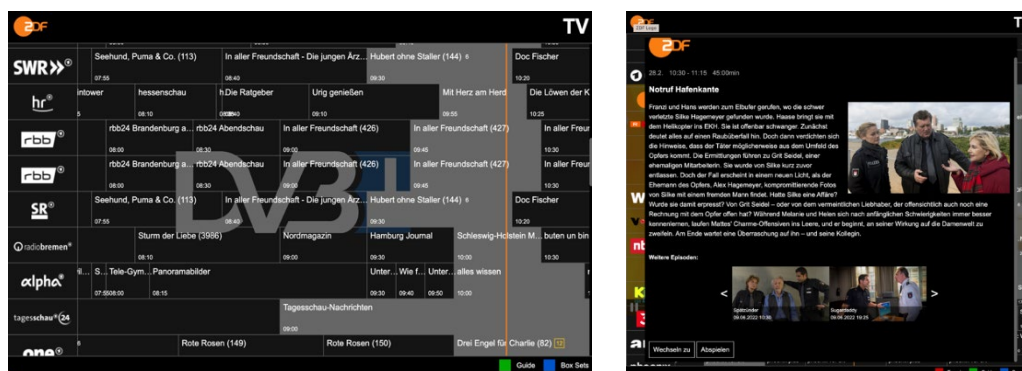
ZDF

TV

SWR

Seehund, Puma & Co. (113)
07:55
In aller Freundschaft - Die jungen Ärz...
08:40
Hubert ohne Staller (144)
09:30
Doc Fischer
10:20

hr

intower
hessenschau
08:10
h.Die Ratgeber
08:45
Urig genießen
09:15
Mit Herz am Herd
09:55
Die Löwen der K
10:25

rbb

rbb24 Brandenburg a...
08:00
rbb24 Abendschau
08:30
In aller Freundschaft (426)
09:00
In aller Freundschaft (427)
09:45
10:30

rbb

rbb24 Brandenburg a...
08:00
rbb24 Abendschau
08:30
In aller Freundschaft (426)
09:00
In aller Freundschaft (427)
09:45
10:30

SR

Seehund, Puma & Co. (113)
07:55
In aller Freundschaft - Die jungen Ärz...
08:40
Hubert ohne Staller (144)
09:30
Doc Fischer
10:20

radiobremen

Sturm der Liebe (3986)
08:10
Nordmagazin
09:00
Hamburg Journal
09:30
Schleswig-Holstein M...
10:00
buten un bin
10:30

alpha

Il...
S...
07:55
Tele-Gym...
08:00
Panoramabilder
08:15
Unter...
09:30
Wie f...
09:40
Unter...
09:50
alles wissen
10:00

tagesschau24

Tagesschau-Nachrichten

one

Rote Rosen (149)
Rote Rosen (150)
Drei Engel für Charlie (82) 12

DVB

Guide
Box Sets

ZDF Logo

ZDF

28.2. 10:30 - 11:15 45:00min

Notruf Hafenkante

Franzi und Hans werden zum Elbufer gerufen, wo die schwer verletzte Silke Hagemeyer gefunden wurde. Haase bringt sie mit dem Hubschrauber ins EKH. Sie ist offenbar schwanger. Zunächst deutet alles auf einen Raubüberfall hin. Doch dann verdichten sich die Hinweise, dass der Täter möglicherweise aus dem Umfeld des Opfers kommt. Die Ermittlungen führen zu Grit Seidel, einer ehemaligen Mitarbeiterin. Sie wurde von Silke kurz zuvor entlassen. Doch der Fall erscheint in einem neuen Licht, als der Ehemann des Opfers, Alex Hagemeyer, kompromittierende Fotos von Silke mit einem fremden Mann findet. Hatte Silke eine Affäre? Wurde sie damit erpresst? Von Grit Seidel – oder von dem vermeintlichen Liebhaber, der offensichtlich auch noch eine Rechnung mit dem Opfer offen hat? Während Melanie und Helen sich nach anfänglichen Schwierigkeiten immer besser kennenlernen, laufen Maltes' Charme-Offensiven ins Leere, und er beginnt, an seiner Wirkung auf die Damenwelt zu zweifeln. Am Ende wartet eine Überraschung auf ihn – und seine Kollegin.

Weitere Episoden:

Spätzünder
09.06.2022 10:30

Superbaby
09.06.2022 19:25

Wechseln zu
Abspielen